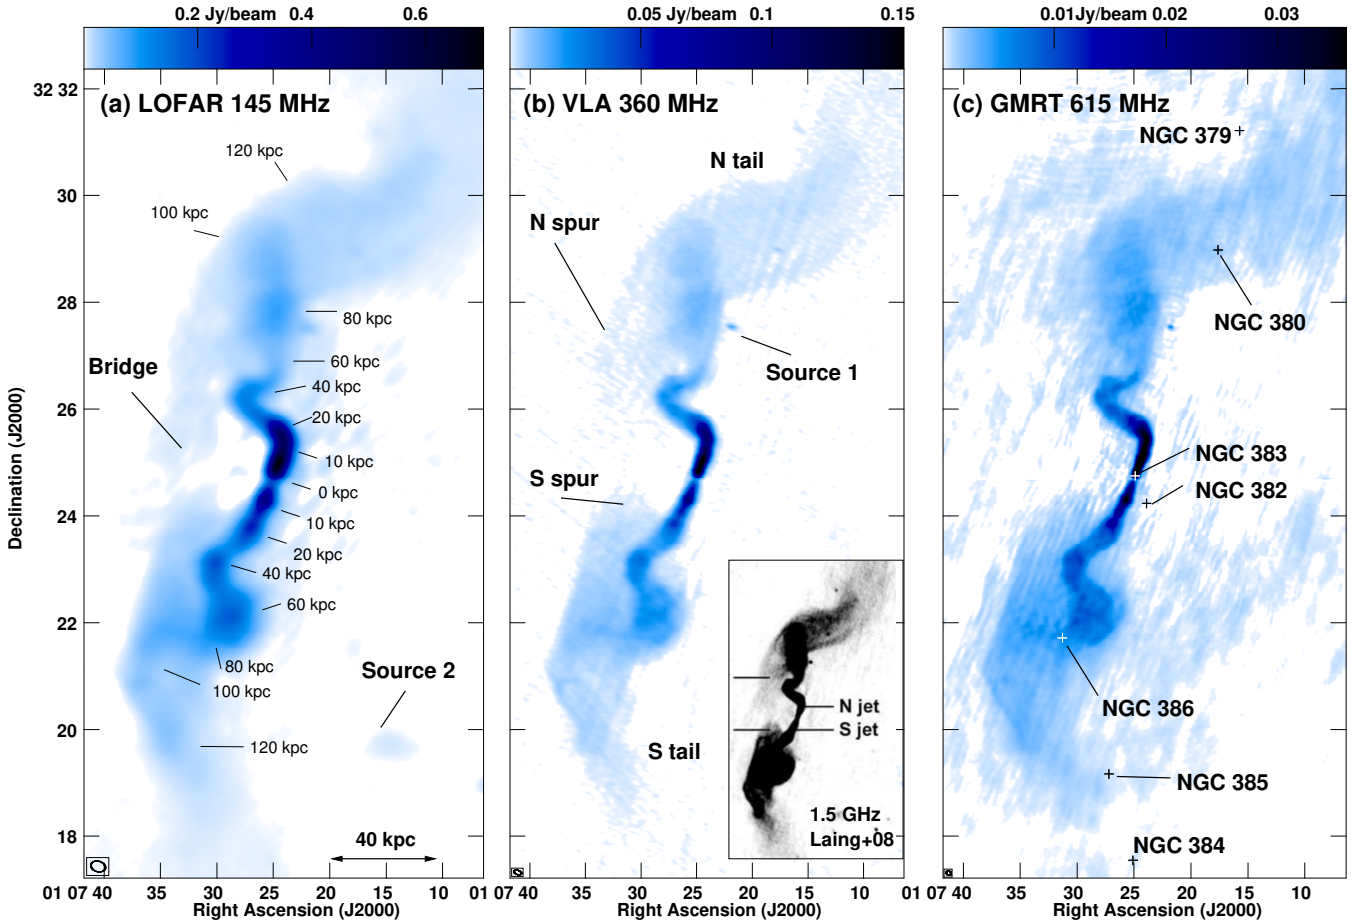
0.2 Jy/beam 0.4 0.6

0.05 Jy/beam 0.1 0.15

0.01Jy/beam 0.02 0.03

32 32

(a) LOFAR 145 MHz

120 kpc
100 kpc
80 kpc
60 kpc
40 kpc
20 kpc
10 kpc
0 kpc
10 kpc
20 kpc
40 kpc
60 kpc
80 kpc
100 kpc
120 kpc

Bridge

Source 2

40 kpc

30
28
26
24
22
20
18

Declination (J2000)

01 07 40 35 30 25 20 15 10 01

Right Ascension (J2000)

(b) VLA 360 MHz

N tail

N spur

Source 1

S spur

S tail

N jet
S jet

1.5 GHz
Laing+08

01 07 40 35 30 25 20 15 10 01

Right Ascension (J2000)

(c) GMRT 615 MHz

NGC 379

NGC 380

NGC 383

NGC 382

NGC 386

NGC 385

NGC 384

01 07 40 35 30 25 20 15 10

Right Ascension (J2000)